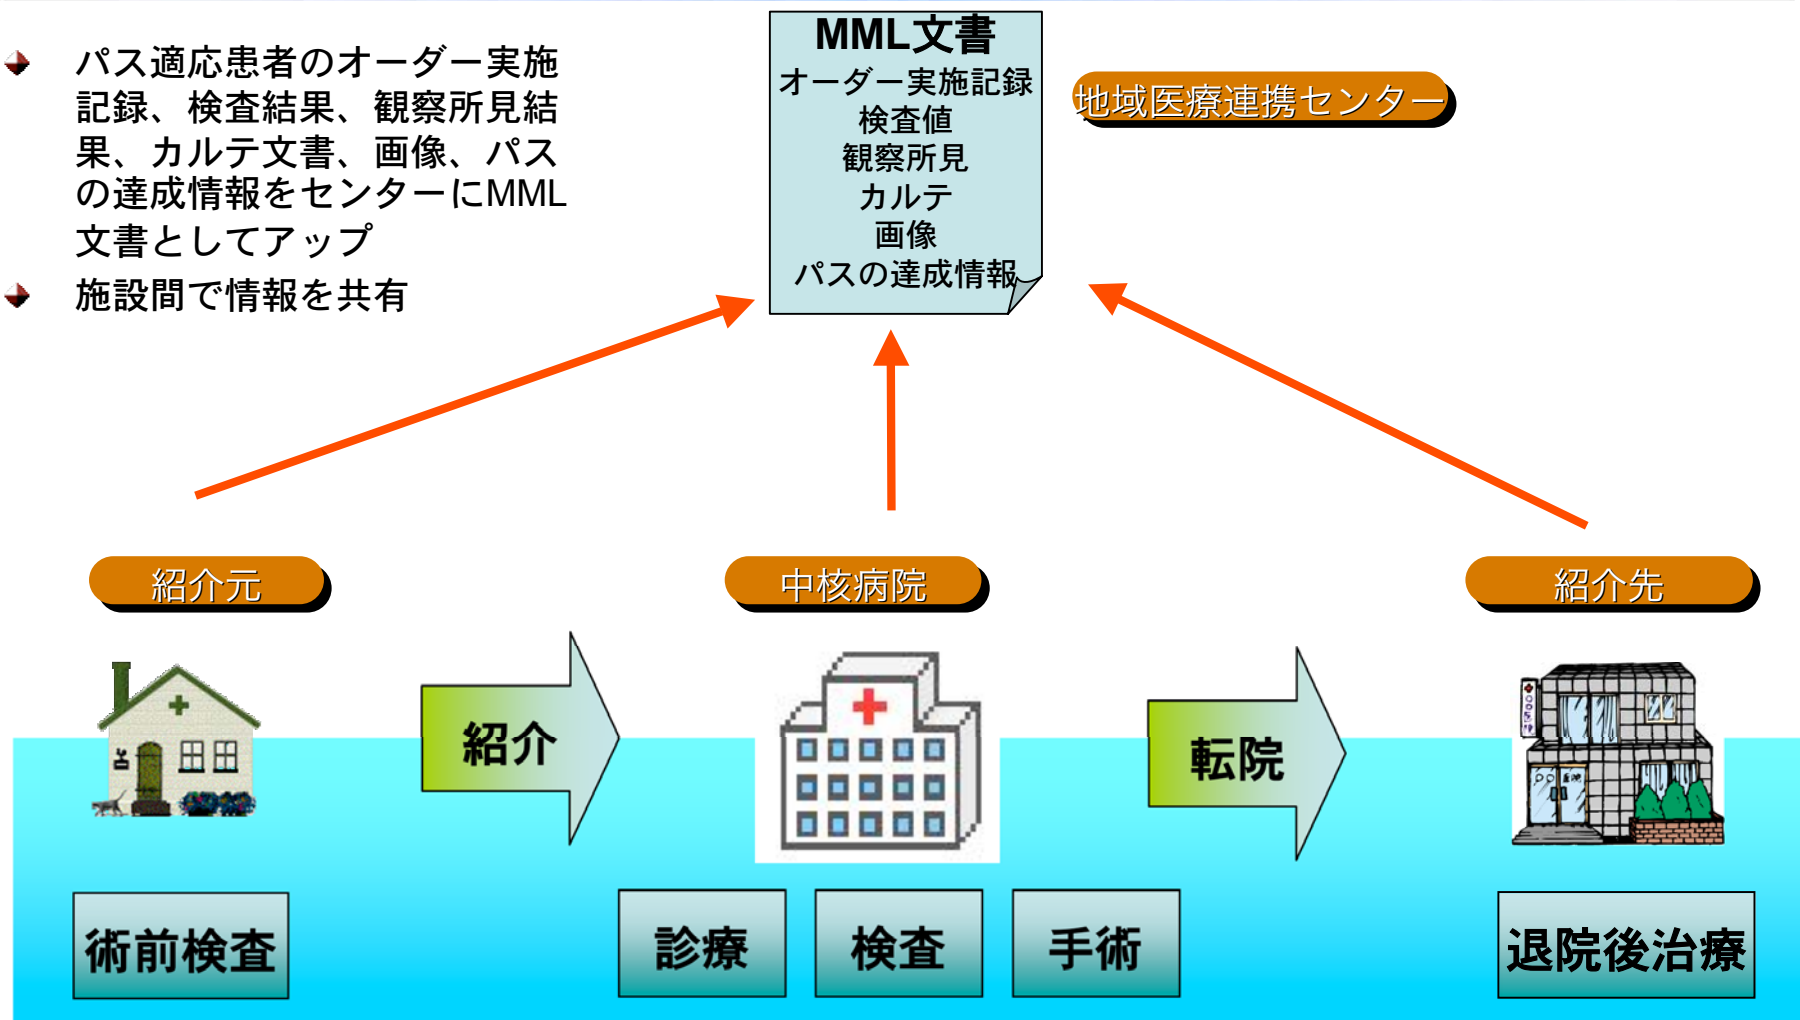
パス適応患者のオーダー実施記録、検査結果、観察所見結果、カルテ文書、画像、パスの達成情報をセンターにMML文書としてアップ

施設間で情報を共有

MML文書
オーダー実施記録
検査値
観察所見
カルテ
画像
パスの達成情報

地域医療連携センター

紹介元

中核病院

紹介先

紹介

転院

術前検査

診療

検査

手術

退院後治療